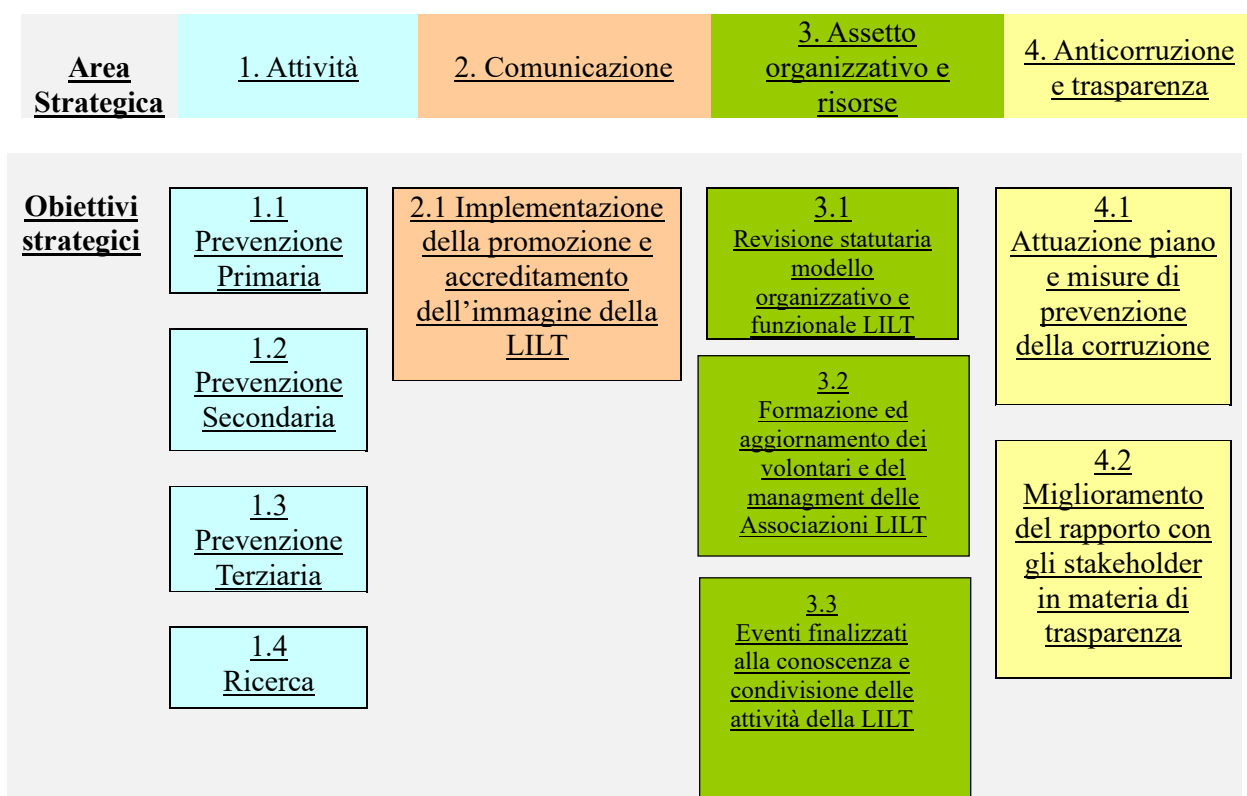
| Area Strategica | 1. Attività | 2. Comunicazione | 3. Assetto organizzativo e risorse | 4. Anticorruzione e trasparenza |
|---|---|---|---|---|

Obiettivi strategici

1.1 Prevenzione Primaria

1.2 Prevenzione Secondaria

1.3 Prevenzione Terziaria

1.4 Ricerca

2.1 Implementazione della promozione e accreditamento dell'immagine della LILT

3.1 Revisione statutaria modello organizzativo e funzionale LILT

3.2 Formazione ed aggiornamento dei volontari e del managment delle Associazioni LILT

3.3 Eventi finalizzati alla conoscenza e condivisione delle attività della LILT

4.1 Attuazione piano e misure di prevenzione della corruzione

4.2 Miglioramento del rapporto con gli stakeholder in materia di trasparenza